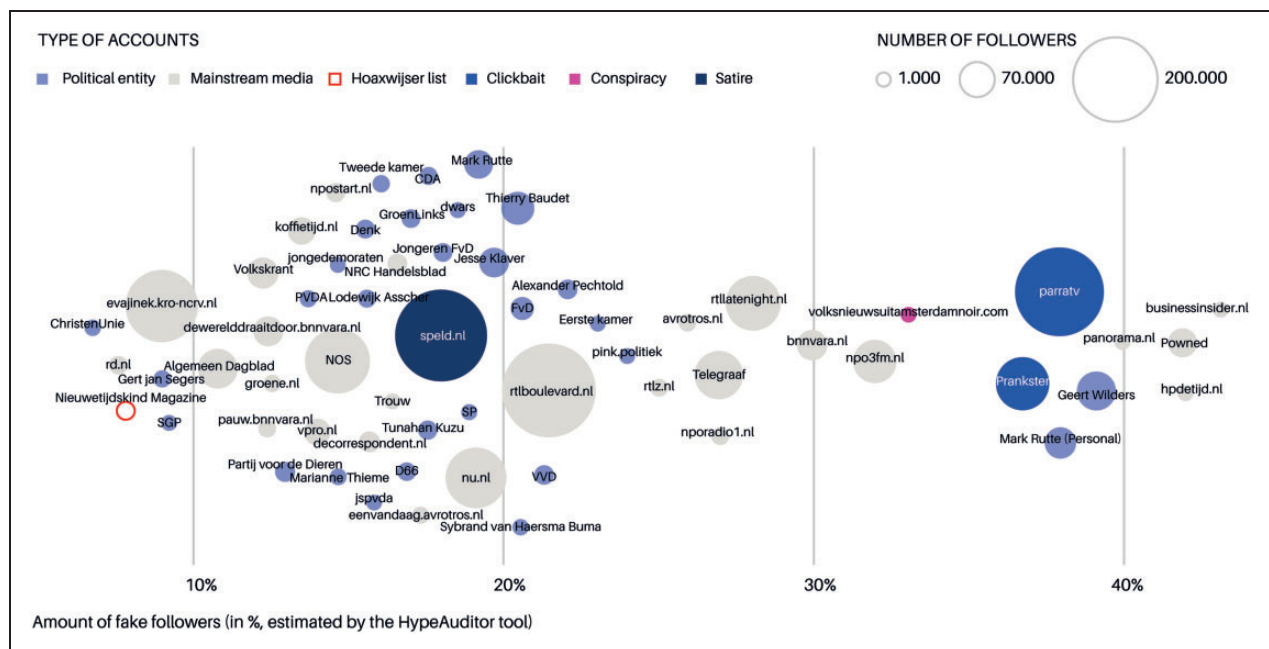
TYPE OF ACCOUNTS

Political entity  Mainstream media  Hoaxwijser list  Clickbait  Conspiracy  Satire

NUMBER OF FOLLOWERS

1.000  70.000  200.000

Mark Rutte
Tweede kamer
CDA
npostart.nl
Thierry Baudet
GroenLinks
dwars
koffietijd.nl
Denk
Jongeren FvD
jongedemoraten
Jesse Klaver
Volkskrant
NRC Handelsblad
Alexander Pechtold
PVDA
Lodewijk Asscher
evajinek.kro-ncrv.nl
rtllatenight.nl
FvD
businessinsider.nl
parratv
volksnieuwsuitamsterdamnoir.com
ChristenUnie
dewerelddraaitdoor.bnnvara.nl
speld.nl
Eerste kamer
avrotros.nl
bnnvara.nl
panorama.nl
Powned
pink.politiek
npo3fm.nl
rd.nl
NOS
Algemeen Dagblad
Telegraaf
Gert jan Segers
rtlboulevard.nl
rtlz.nl
Prankster
hpdetijd.nl
groene.nl
Geert Wilders
Nieuwetijdskind Magazine
Trouw
SP
SGP
pauw.bnnvara.nl
Tunahan Kuzu
vpro.nl
nporadio1.nl
Mark Rutte (Personal)
decorrespondent.nl
Partij voor de Dieren
D66
Marianne Thieme
nu.nl
VVD
jspvda
eenvandaag.avrotros.nl
Sybrand van Haersma Buma

10%  20%  30%  40%

Amount of fake followers (in %, estimated by the HypeAuditor tool)